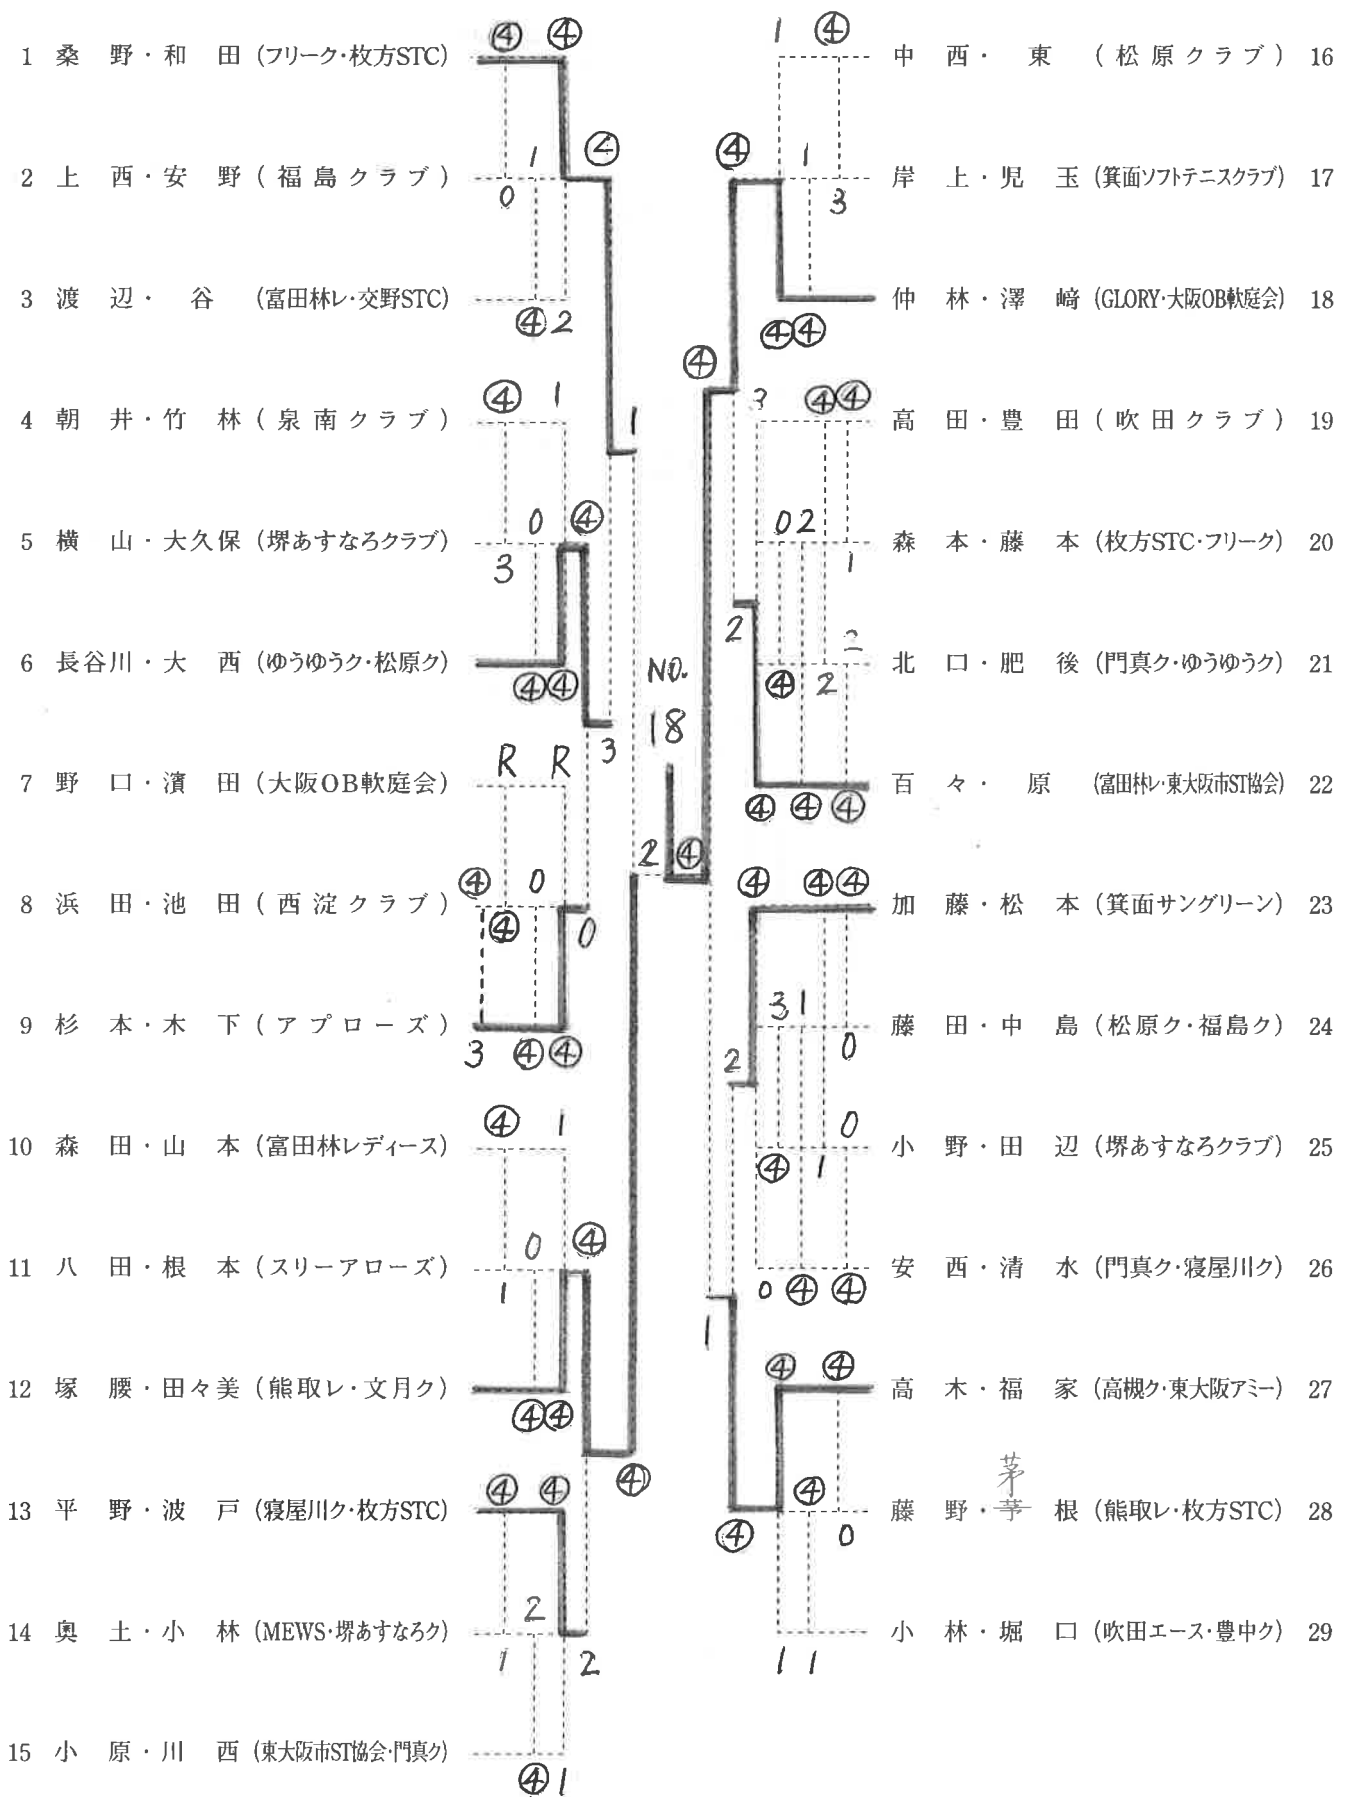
1 桑 野・和 田 (フリーク・枚方STC)
2 上 西・安 野 (福島クラブ)
3 渡 辺・ 谷 (富田林レ・交野STC)
4 朝 井・竹 林 (泉南クラブ)
5 横 山・大久保 (堺あすなろクラブ)
6 長谷川・大 西 (ゆうゆうク・松原ク)
7 野 口・濱 田 (大阪OB軟庭会)
8 浜 田・池 田 (西淀クラブ)
9 杉 本・木 下 (アプローズ)
10 森 田・山 本 (富田林レディース)
11 八 田・根 本 (スリーアローズ)
12 塚 腰・田々美 (熊取レ・文月ク)
13 平 野・波 戸 (寝屋川ク・枚方STC)
14 奥 土・小 林 (MEWS・堺あすなろク)
15 小 原・川 西 (東大阪市ST協会・門真ク)

中 西・ 東 (松原クラブ) 16
岸 上・児 玉 (箕面ソフトテニスクラブ) 17
仲 林・澤 﨑 (GLORY・大阪OB軟庭会) 18
高 田・豊 田 (吹田クラブ) 19
森 本・藤 本 (枚方STC・フリーク) 20
北 口・肥 後 (門真ク・ゆうゆうク) 21
百 々・ 原 (富田林レ・東大阪市ST協会) 22
加 藤・松 本 (箕面サングリーン) 23
藤 田・中 島 (松原ク・福島ク) 24
小 野・田 辺 (堺あすなろクラブ) 25
安 西・清 水 (門真ク・寝屋川ク) 26
高 木・福 家 (高槻ク・東大阪アミー) 27
藤 野・茅 葶 根 (熊取レ・枚方STC) 28
小 林・堀 口 (吹田エース・豊中ク) 29

④ ④ ④ 1 0 ④ 2 ④ 1 1 3 0 ④ ④ ④ 3 R R ④ 0 ④ 0 3 ④ ④ ④ 1 ④ 0 1 ④ ④ ④ ④ ④ 2 1 2 ④ 1 NO. 18 2 ④
1 ④ ④ 1 3 ④ ④ ④ 3 ④ ④ 0 2 1 2 2 ④ 2 ④ ④ ④ ④ ④ ④ 3 1 0 2 0 ④ 1 0 ④ ④ 1 ④ ④ ④ ④ 0 1 1